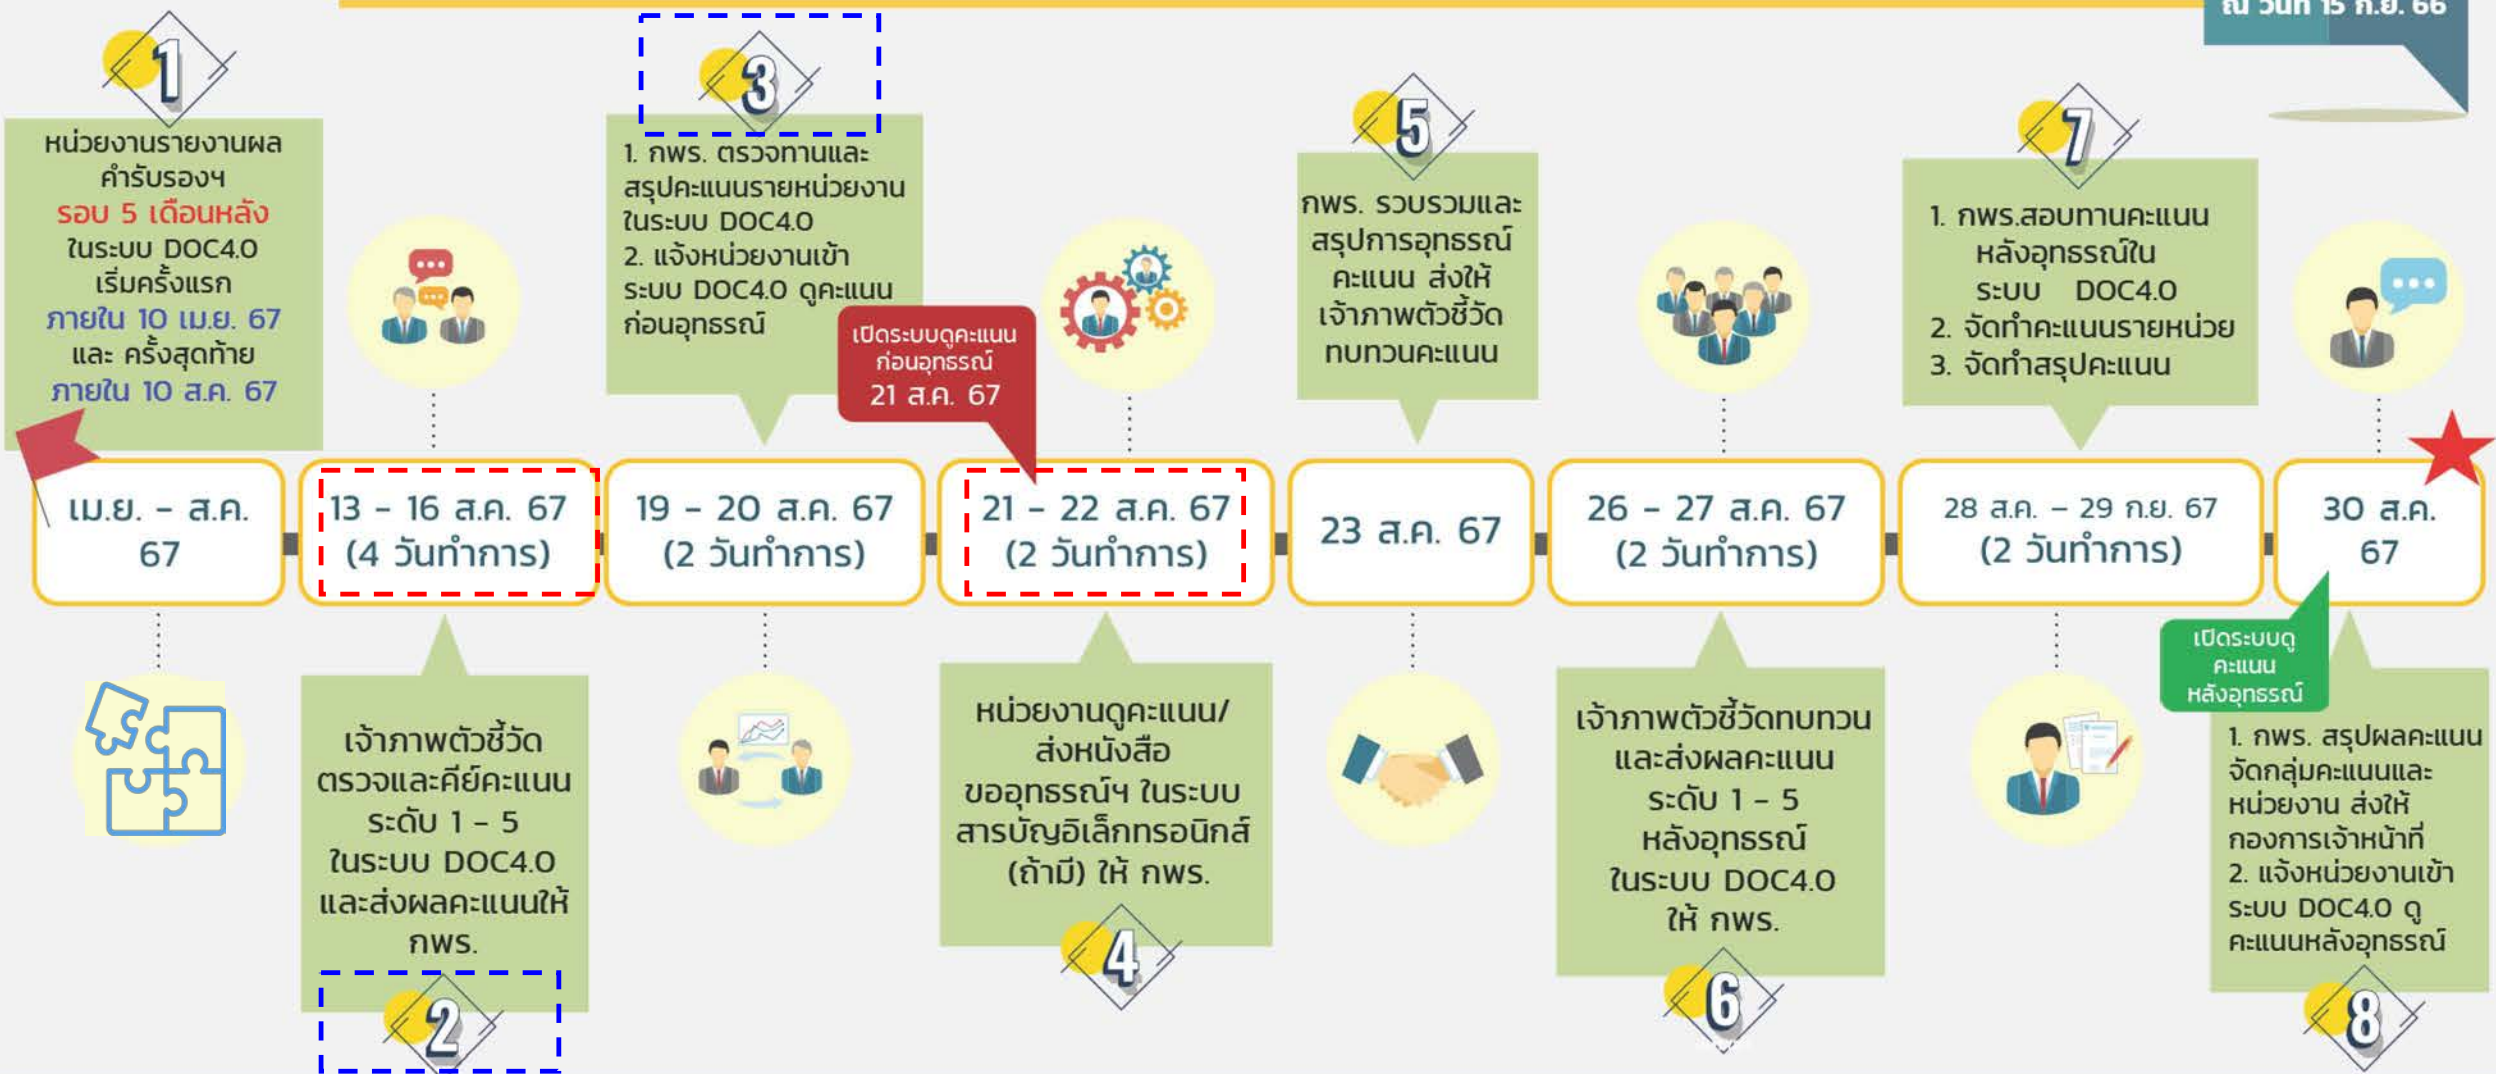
ณ วันที่ 15 ก.ย. 66

1

หน่วยงานรายงานผลคำรับรองฯ รอบ 5 เดือนหลัง ในระบบ DOC4.0 เริ่มครั้งแรก ภายใน 10 เม.ย. 67 และ ครั้งสุดท้าย ภายใน 10 ส.ค. 67

3

1. กพร. ตรวจทานและสรุปคะแนนรายหน่วยงานในระบบ DOC4.0
2. แจ้งหน่วยงานเข้าระบบ DOC4.0 ดูคะแนนก่อนอุทธรณ์

เปิดระบบดูคะแนนก่อนอุทธรณ์ 21 ส.ค. 67

5

กพร. รวบรวมและสรุปการอุทธรณ์คะแนน ส่งให้เจ้าภาพตัวชี้วัดทบทวนคะแนน

7

1. กพร.สอบทานคะแนนหลังอุทธรณ์ใน ระบบ DOC4.0
2. จัดทำคะแนนรายหน่วย
3. จัดทำสรุปคะแนน

เม.ย. – ส.ค. 67

13 – 16 ส.ค. 67 (4 วันทำการ)

19 – 20 ส.ค. 67 (2 วันทำการ)

21 – 22 ส.ค. 67 (2 วันทำการ)

23 ส.ค. 67

26 – 27 ส.ค. 67 (2 วันทำการ)

28 ส.ค. – 29 ก.ย. 67 (2 วันทำการ)

30 ส.ค. 67

เปิดระบบดูคะแนนหลังอุทธรณ์

เจ้าภาพตัวชี้วัดตรวจและคีย์คะแนนระดับ 1 – 5 ในระบบ DOC4.0 และส่งผลคะแนนให้ กพร.

2

หน่วยงานดูคะแนน/ส่งหนังสือขออุทธรณ์ฯ ในระบบสารบัญอิเล็กทรอนิกส์ (ถ้ามี) ให้ กพร.

4

เจ้าภาพตัวชี้วัดทบทวนและส่งผลคะแนนระดับ 1 – 5 หลังอุทธรณ์ในระบบ DOC4.0 ให้ กพร.

6

1. กพร. สรุปผลคะแนนจัดกลุ่มคะแนนและหน่วยงาน ส่งให้กองการเจ้าหน้าที่
2. แจ้งหน่วยงานเข้าระบบ DOC4.0 ดูคะแนนหลังอุทธรณ์

8